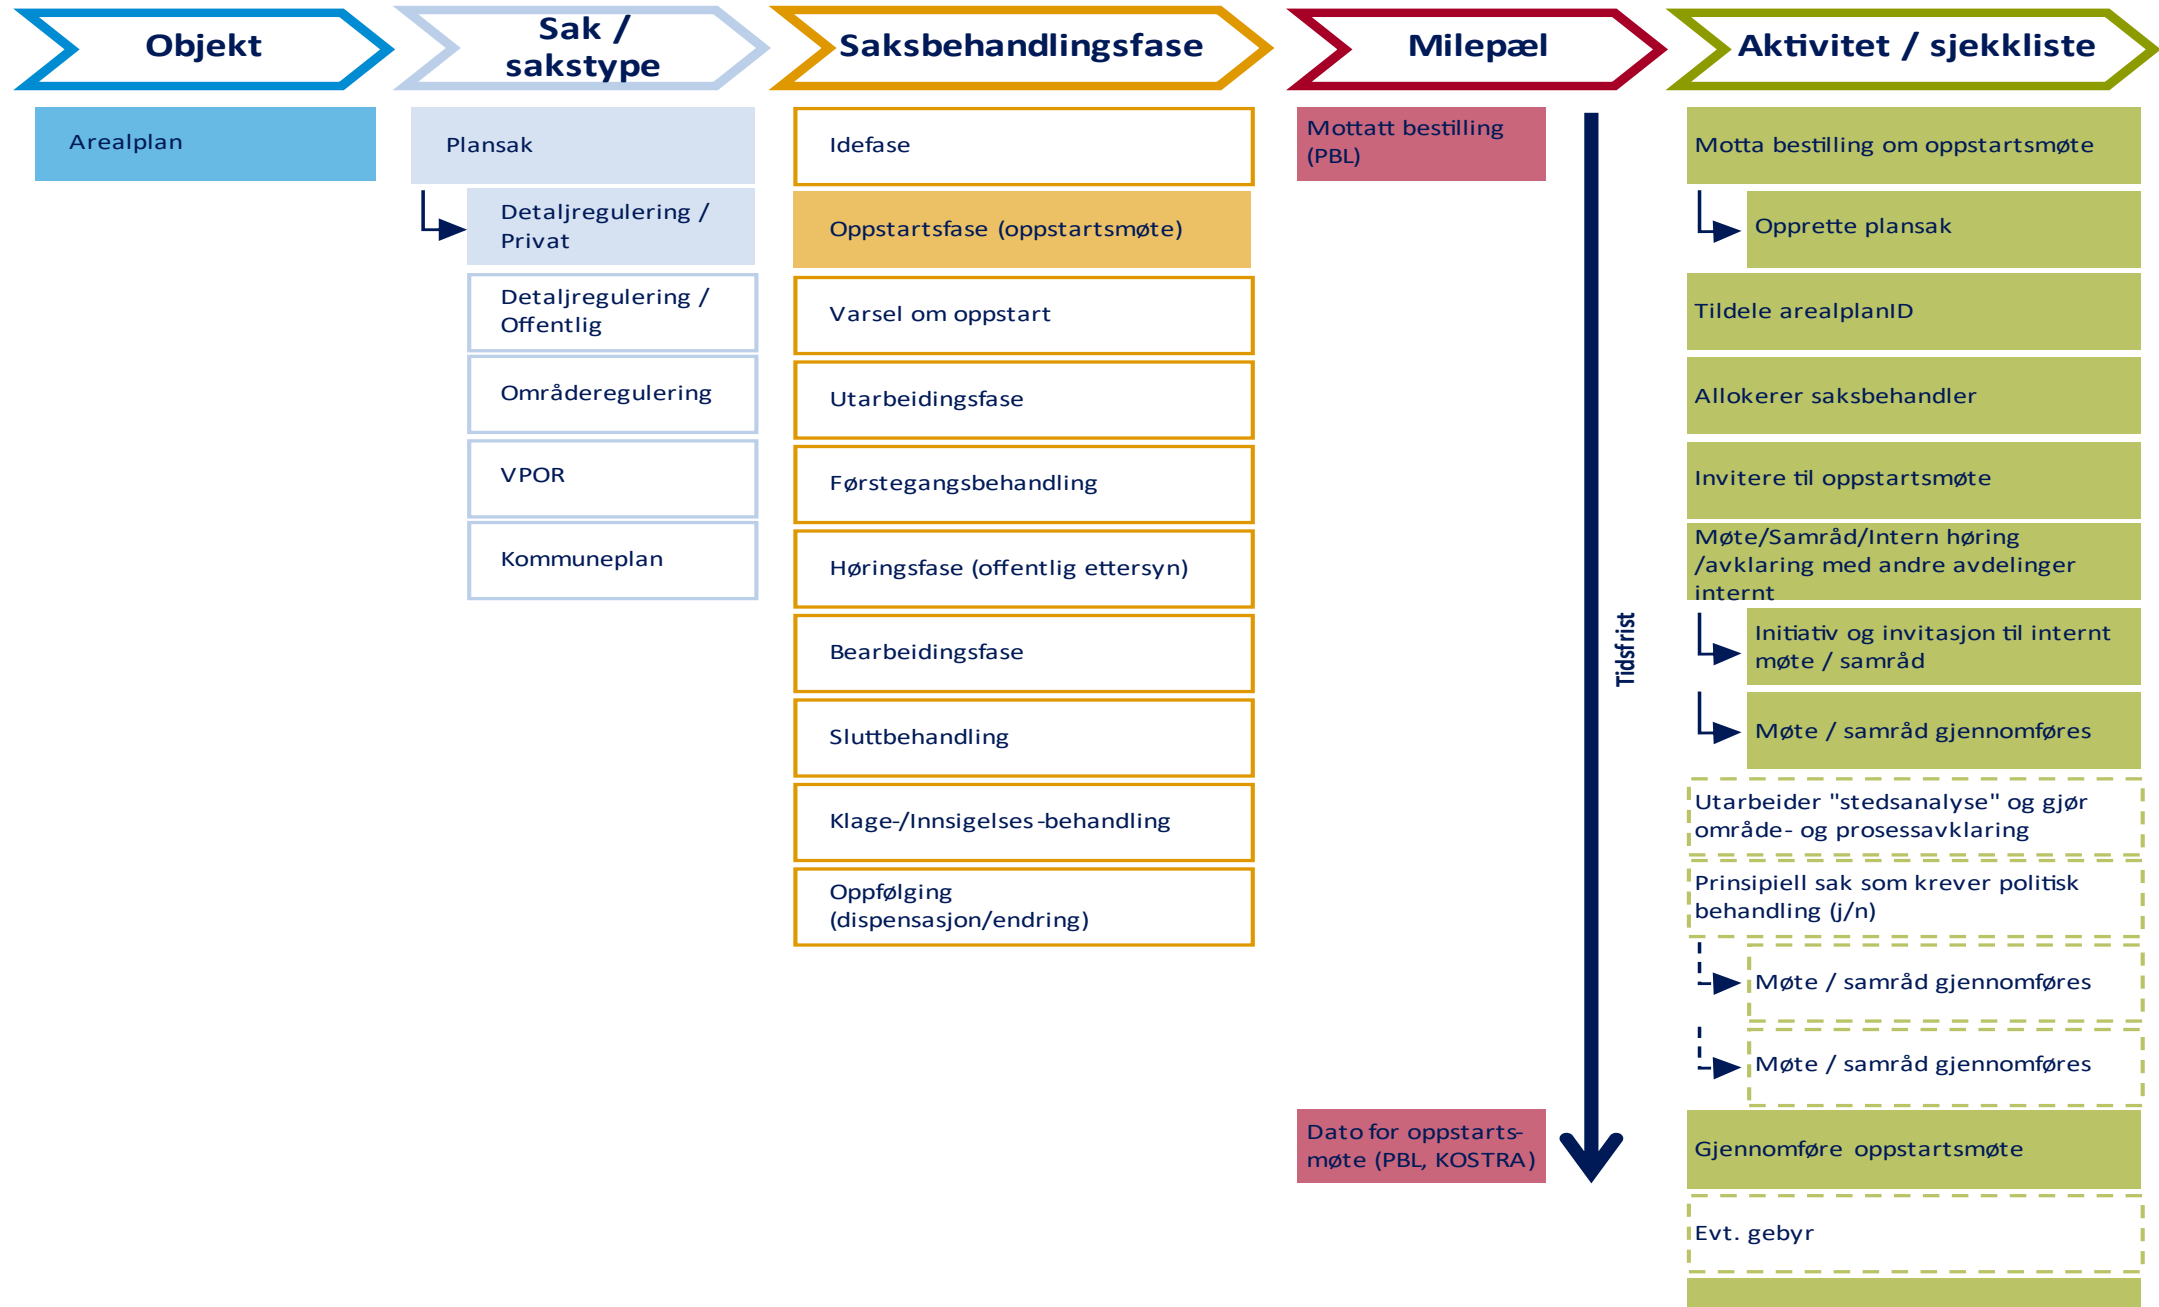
Objekt

Sak / sakstype

Saksbehandlingsfase

Milepæl

Aktivitet / sjekkliste

Arealplan

Plansak

Detaljregulering / Privat

Detaljregulering / Offentlig

Områderegulering

VPOR

Kommuneplan

Idefase

Oppstartsfase (oppstartsmøte)

Varsel om oppstart

Utarbeidingsfase

Førstegangsbehandling

Høringsfase (offentlig ettersyn)

Bearbeidingsfase

Sluttbehandling

Klage-/Innsigelses-behandling

Oppfølging (dispensasjon/endring)

Mottatt bestilling (PBL)

Tidsfrist

Dato for oppstarts-møte (PBL, KOSTRA)

Motta bestilling om oppstartsmøte

Opprette plansak

Tildele arealplanID

Allokerer saksbehandler

Invitere til oppstartsmøte

Møte/Samråd/Intern høring /avklaring med andre avdelinger internt

Initiativ og invitasjon til internt møte / samråd

Møte / samråd gjennomføres

Utarbeider "stedsanalyse" og gjør område- og prosessavklaring

Prinsipiell sak som krever politisk behandling (j/n)

Møte / samråd gjennomføres

Møte / samråd gjennomføres

Gjennomføre oppstartsmøte

Evt. gebyr